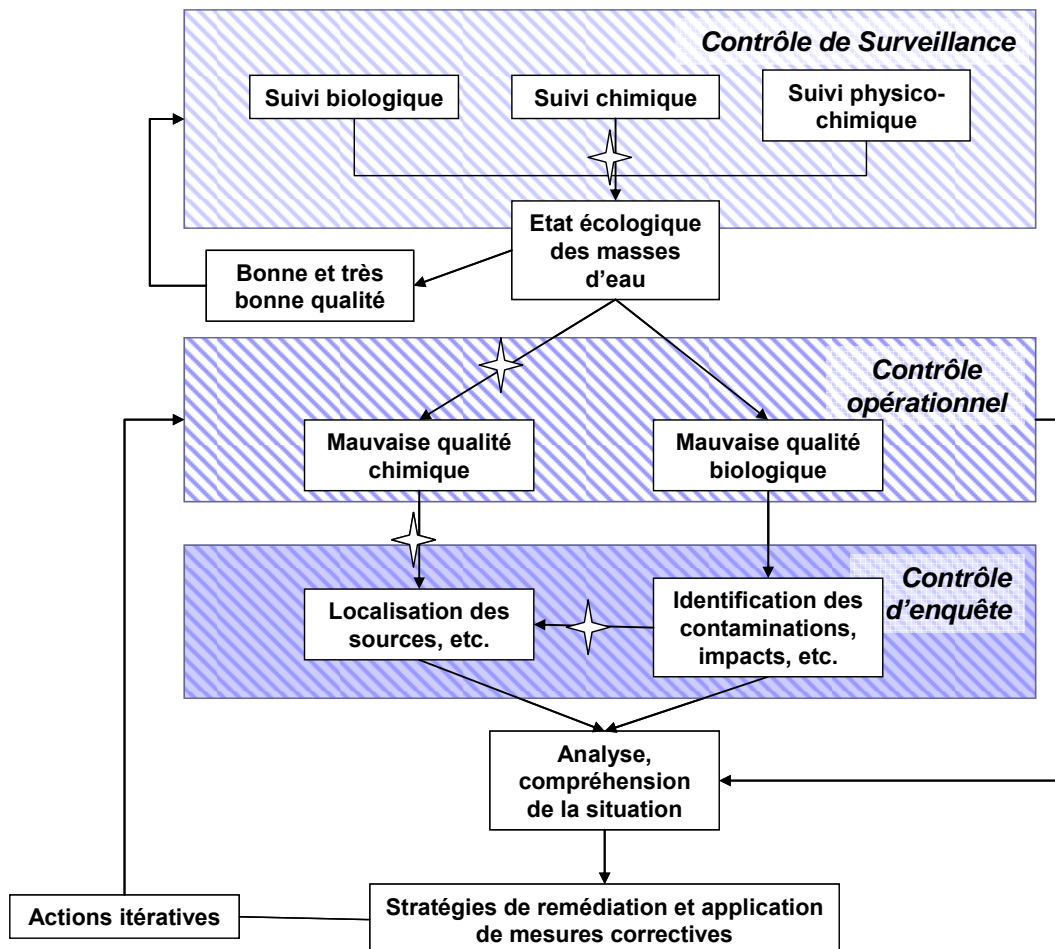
Contrôle de Surveillance

Suivi biologique

Suivi chimique

Suivi physico-chimique

Etat écologique des masses d'eau

Bonne et très bonne qualité

Contrôle opérationnel

Mauvaise qualité chimique

Mauvaise qualité biologique

Contrôle d'enquête

Localisation des sources, etc.

Identification des contaminations, impacts, etc.

Analyse, compréhension de la situation

Actions itératives

Stratégies de remédiation et application de mesures correctives